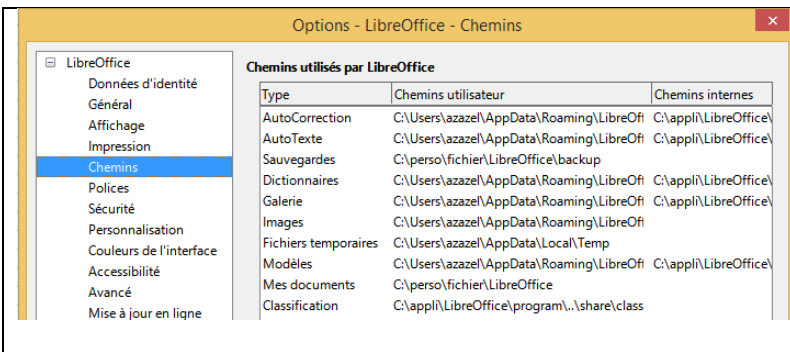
Options - LibreOffice - Chemins

x

⊟ LibreOffice
Données d'identité
Général
Affichage
Impression
Chemins
Polices
Sécurité
Personnalisation
Couleurs de l'interface
Accessibilité
Avancé
Mise à jour en ligne

Chemins utilisés par LibreOffice

| Type | Chemins utilisateur | Chemins internes |
|---|---|---|
| AutoCorrection | C:\Users\azazel\AppData\Roaming\LibreOf | C:\appli\LibreOffice\ |
| AutoTexte | C:\Users\azazel\AppData\Roaming\LibreOf | C:\appli\LibreOffice\ |
| Sauvegardes | C:\perso\fichier\LibreOffice\backup | |
| Dictionnaires | C:\Users\azazel\AppData\Roaming\LibreOf | C:\appli\LibreOffice\ |
| Galerie | C:\Users\azazel\AppData\Roaming\LibreOf | C:\appli\LibreOffice\ |
| Images | C:\Users\azazel\AppData\Roaming\LibreOf | |
| Fichiers temporaires | C:\Users\azazel\AppData\Local\Temp | |
| Modèles | C:\Users\azazel\AppData\Roaming\LibreOf | C:\appli\LibreOffice\ |
| Mes documents | C:\perso\fichier\LibreOffice | |
| Classification | C:\appli\LibreOffice\program\..\share\class | |